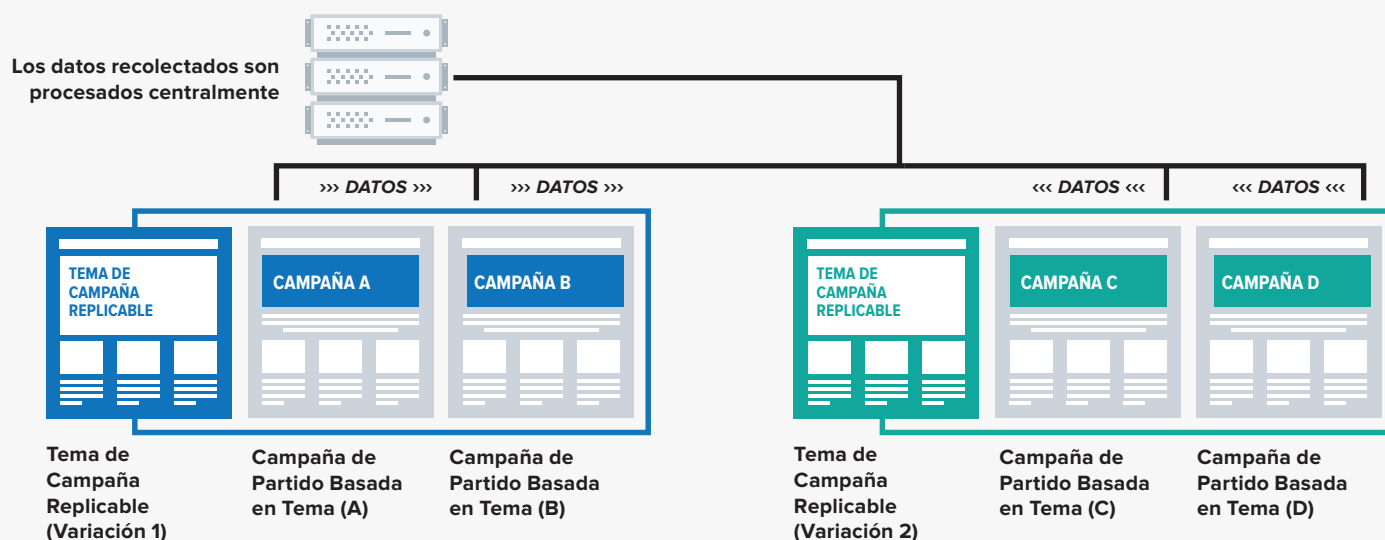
Los datos recolectados son procesados centralmente

››› DATOS ›››

››› DATOS ›››

‹‹‹ DATOS ‹‹‹

‹‹‹ DATOS ‹‹‹

TEMA DE CAMPAÑA REPLICABLE

CAMPAÑA A

CAMPAÑA B

TEMA DE CAMPAÑA REPLICABLE

CAMPAÑA C

CAMPAÑA D

Tema de Campaña Replicable (Variación 1)

Campaña de Partido Basada en Tema (A)

Campaña de Partido Basada en Tema (B)

Tema de Campaña Replicable (Variación 2)

Campaña de Partido Basada en Tema (C)

Campaña de Partido Basada en Tema (D)